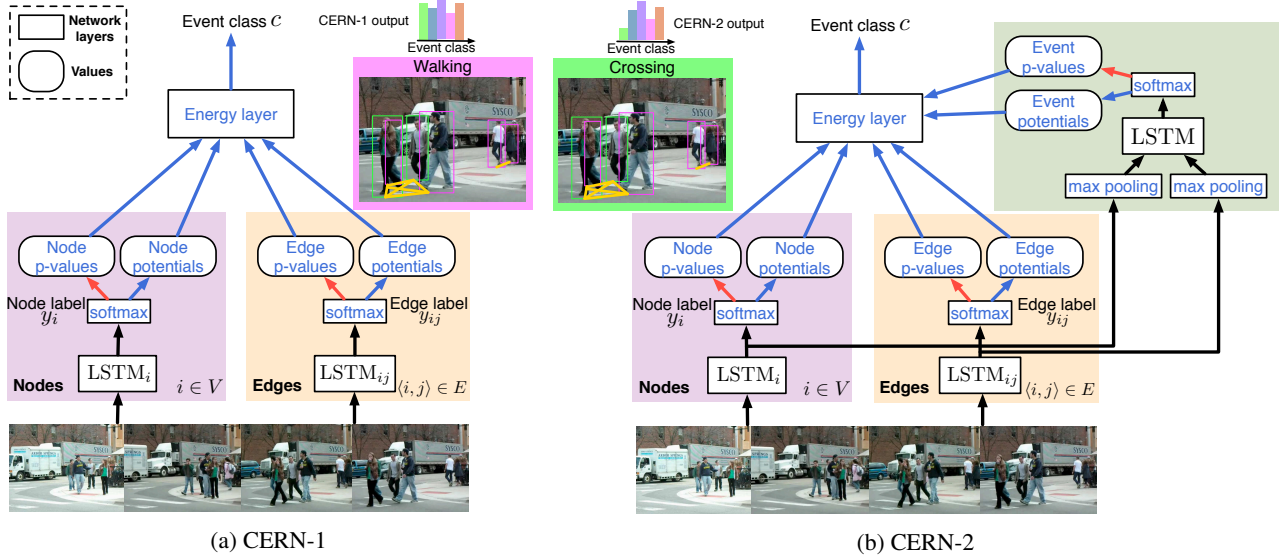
Network layers

Values

Event class $c$

CERN-1 output

Event class

Walking

Energy layer

Node p-values

Node potentials

Node label $y_i$

softmax

$\text{LSTM}_i$

Nodes

$i \in V$

Edge p-values

Edge potentials

Edge label $y_{ij}$

softmax

$\text{LSTM}_{ij}$

Edges

$\langle i, j \rangle \in E$

(a) CERN-1

CERN-2 output

Event class

Crossing

Event class $c$

Event p-values

softmax

Event potentials

Energy layer

LSTM

max pooling

max pooling

Node p-values

Node potentials

Node label $y_i$

softmax

$\text{LSTM}_i$

Nodes

$i \in V$

Edge p-values

Edge potentials

Edge label $y_{ij}$

softmax

$\text{LSTM}_{ij}$

Edges

$\langle i, j \rangle \in E$

(b) CERN-2